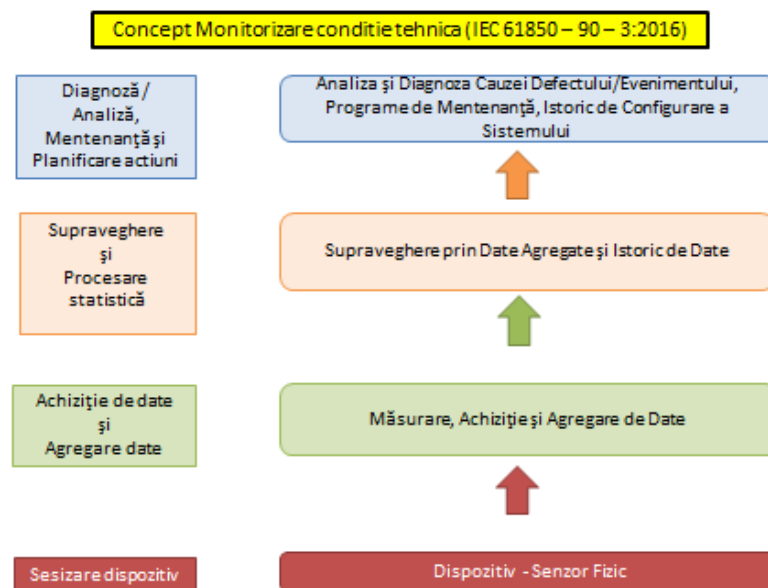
Concept Monitorizare conditie tehnica (IEC 61850 – 90 – 3:2016)

Diagnoză / Analiză, Mentenanţă şi Planificare actiuni

Analiza şi Diagnoza Cauzei Defectului/Evenimentului, Programe de Mentenanţă, Istoric de Configurare a Sistemului

Supraveghere şi Procesare statistică

Supraveghere prin Date Agregate şi Istoric de Date

Achiziţie de date şi Agregare date

Măsurare, Achiziţie şi Agregare de Date

Sesizare dispozitiv

Dispozitiv - Senzor Fizic